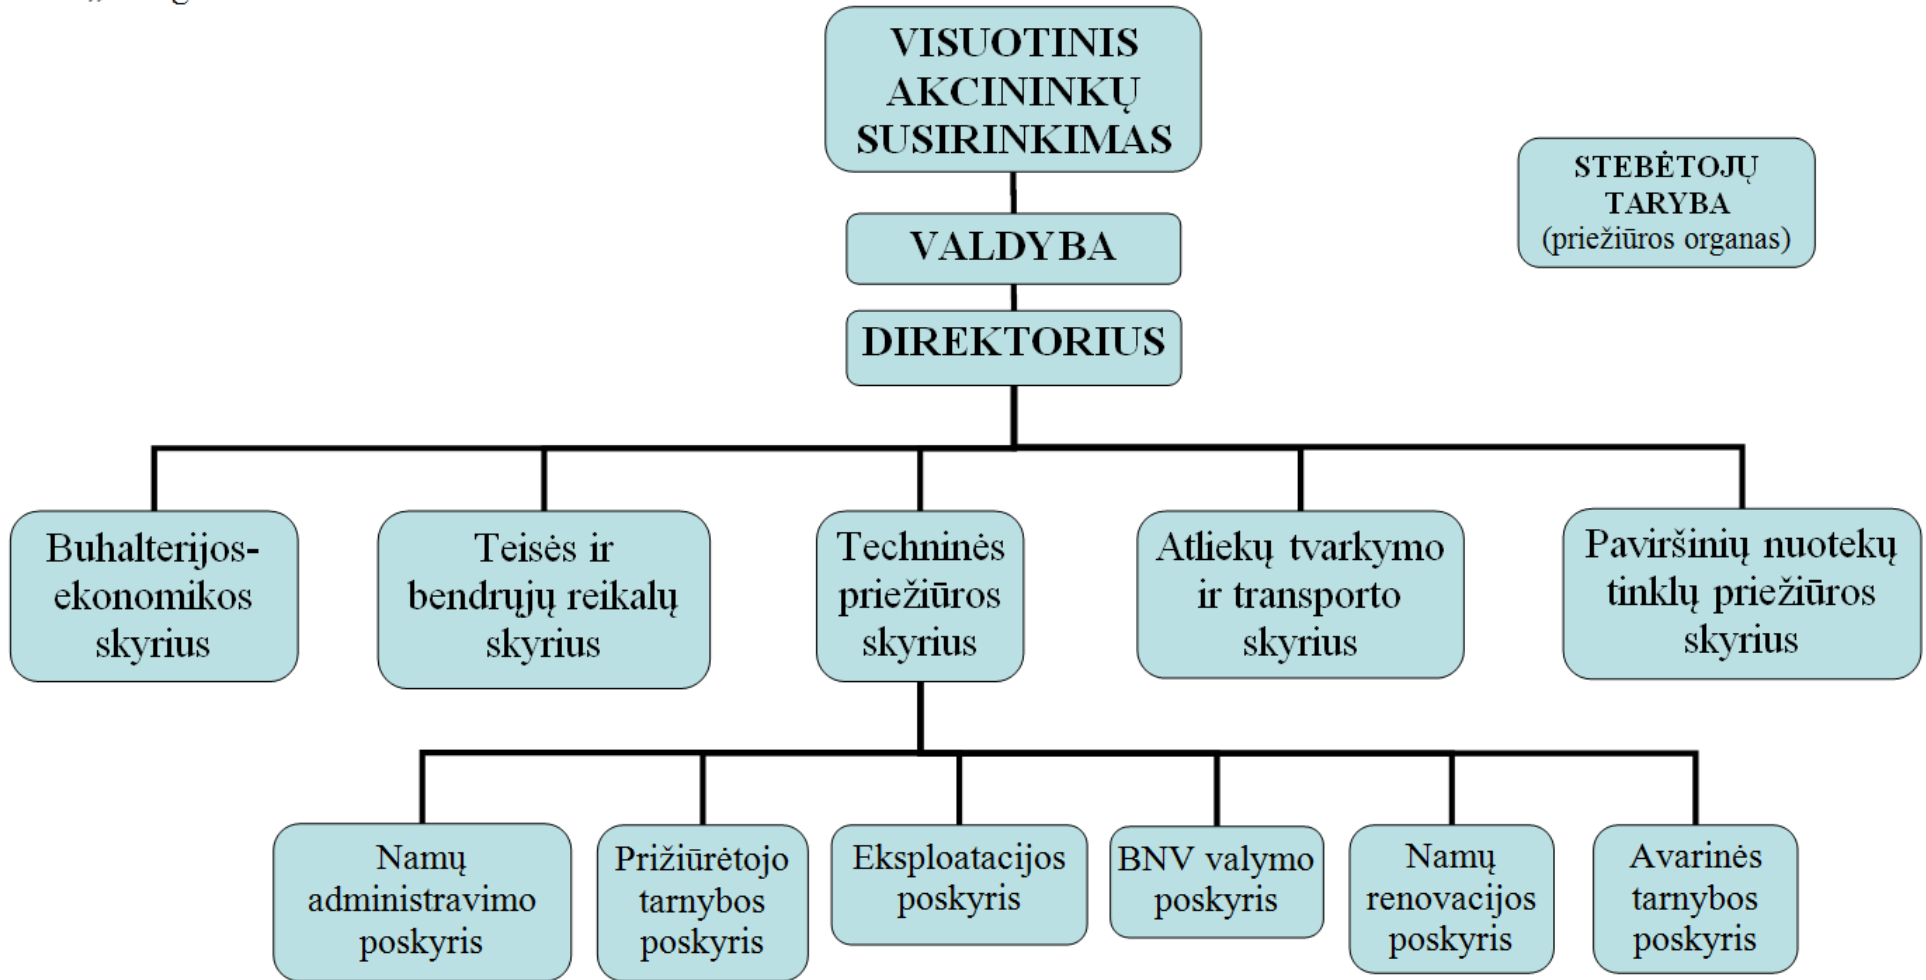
VISUOTINIS AKCININKŲ SUSIRINKIMAS

STEBĖTOJŲ TARYBA (priežiūros organas)

VALDYBA

DIREKTORIUS

Buhalterijos-ekonomikos skyrius

Teisės ir bendrųjų reikalų skyrius

Techninės priežiūros skyrius

Atliekų tvarkymo ir transporto skyrius

Paviršinių nuotekų tinklų priežiūros skyrius

Namų administravimo poskyris

Prižiūrėtojo tarnybos poskyris

Eksploatacijos poskyris

BNV valymo poskyris

Namų renovacijos poskyris

Avarinės tarnybos poskyris